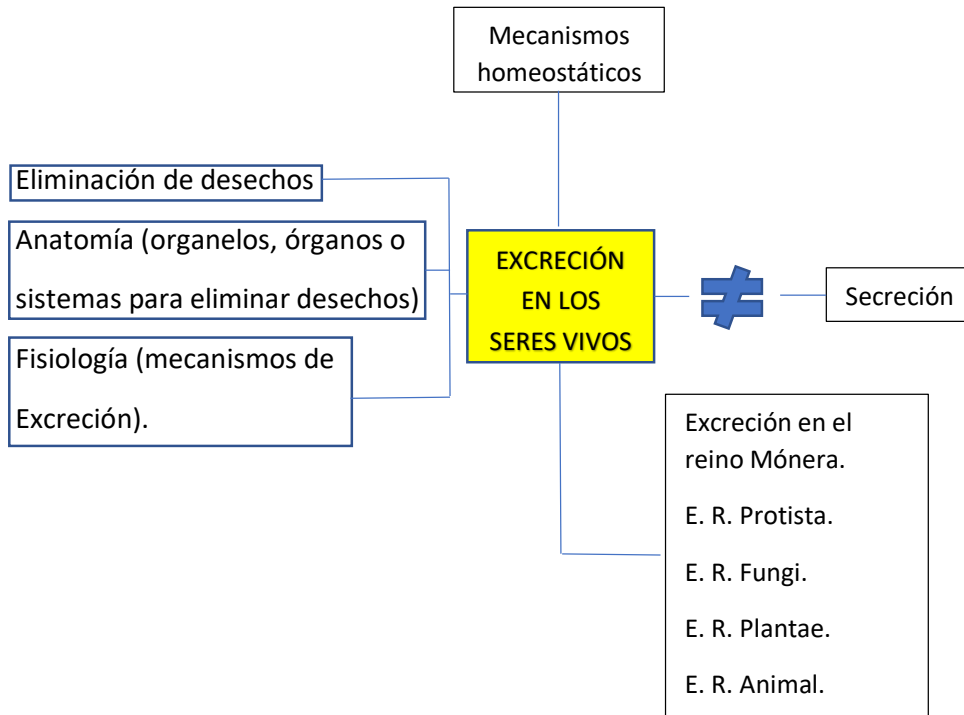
Mecanismos homeostáticos

Eliminación de desechos

Anatomía (organelos, órganos o sistemas para eliminar desechos)

Fisiología (mecanismos de Excreción).

EXCRECIÓN EN LOS SERES VIVOS

$\neq$

Secreción

Excreción en el reino Mónera.

E. R. Protista.

E. R. Fungi.

E. R. Plantae.

E. R. Animal.